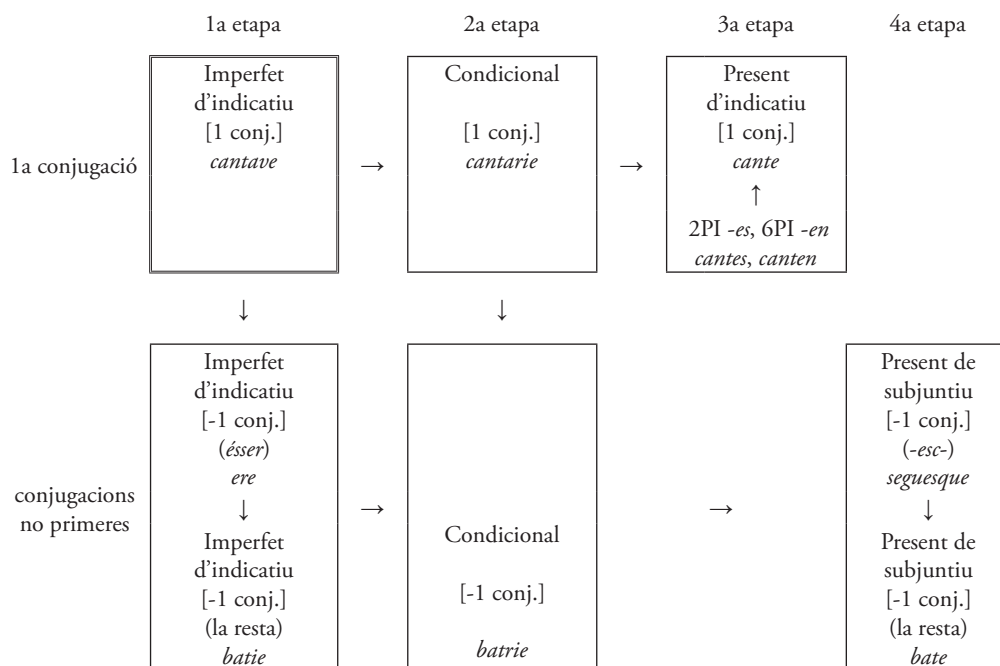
1a etapa

2a etapa

3a etapa

4a etapa

1a conjugació

Imperfet d'indicatiu [1 conj.] *cantave*

→

Condicional [1 conj.] *cantarie*

→

Present d'indicatiu [1 conj.] *cante*

↑

2PI *-es*, 6PI *-en* *cantes*, *canten*

↓

↓

conjugacions no primeres

Imperfet d'indicatiu [-1 conj.] (*ésser*) *ere*

↓

Imperfet d'indicatiu [-1 conj.] (la resta) *batie*

→

Condicional [-1 conj.] *batrie*

→

Present de subjuntiu [-1 conj.] (*-esc-*) *seguesque*

↓

Present de subjuntiu [-1 conj.] (la resta) *bate*